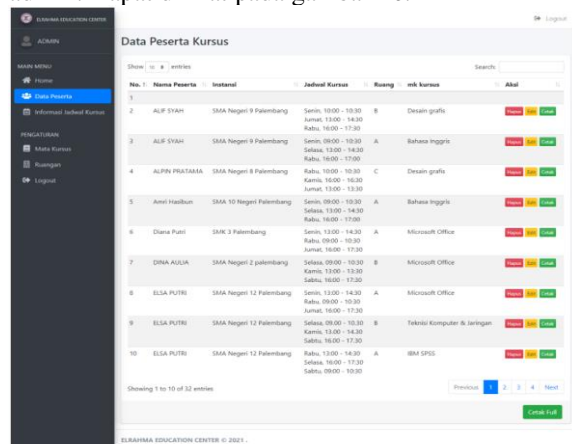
ELRAHMA EDUCATION CENTER

Logout

ADMIN

MAIN MENU

Home

Data Peserta

Informasi Jadwal Kursus

PENGATURAN

Mata Kursus

Ruangan

Logout

Data Peserta Kursus

Show 10 entries

Search:

| No. | Nama Peserta | Instansi | Jadwal Kursus | Ruang | mk kursus | Aksi |
|---|---|---|---|---|---|---|
| 1 | | | | | | |
| 2 | ALIF SYAH | SMA Negeri 9 Palembang | Senin, 10:00 - 10:30 Jumat, 13:00 - 14:30 Rabu, 16:00 - 17:30 | B | Desain grafis | Hapus Edit Cetak |
| 3 | ALIF SYAH | SMA Negeri 9 Palembang | Senin, 09:00 - 10:30 Selasa, 13:00 - 14:30 Rabu, 16:00 - 17:00 | A | Bahasa Inggris | Hapus Edit Cetak |
| 4 | ALPIN PRATAMA | SMA Negeri 8 Palembang | Rabu, 10:00 - 10:30 Kamis, 16:00 - 16:30 Jumat, 13:00 - 13:30 | C | Desain grafis | Hapus Edit Cetak |
| 5 | Amri Hasibun | SMA 10 Negeri Palembang | Senin, 09:00 - 10:30 Selasa, 13:00 - 14:30 Rabu, 16:00 - 17:00 | A | Bahasa Inggris | Hapus Edit Cetak |
| 6 | Diana Putri | SMK 3 Palembang | Senin, 13:00 - 14:30 Rabu, 09:00 - 10:30 Jumat, 16:00 - 17:30 | A | Microsoft Office | Hapus Edit Cetak |
| 7 | DINA AULIA | SMA Negeri 2 palembang | Selasa, 09:00 - 10:30 Kamis, 13:00 - 13:30 Sabtu, 16:00 - 17:30 | B | Microsoft Office | Hapus Edit Cetak |
| 8 | ELSA PUTRI | SMA Negeri 12 Palembang | Senin, 13:00 - 14:30 Rabu, 09:00 - 10:30 Jumat, 16:00 - 17:30 | A | Microsoft Office | Hapus Edit Cetak |
| 9 | ELSA PUTRI | SMA Negeri 12 Palembang | Selasa, 09:00 - 10:30 Kamis, 13:00 - 14:30 Sabtu, 16:00 - 17:30 | B | Teknisi Komputer & Jaringan | Hapus Edit Cetak |
| 10 | ELSA PUTRI | SMA Negeri 12 Palembang | Rabu, 13:00 - 14:30 Selasa, 16:00 - 17:30 Sabtu, 09:00 - 10:30 | A | IBM SPSS | Hapus Edit Cetak |

Showing 1 to 10 of 32 entries

Previous 1 2 3 4 Next

Cetak Full

ELRAHMA EDUCATION CENTER © 2021 .